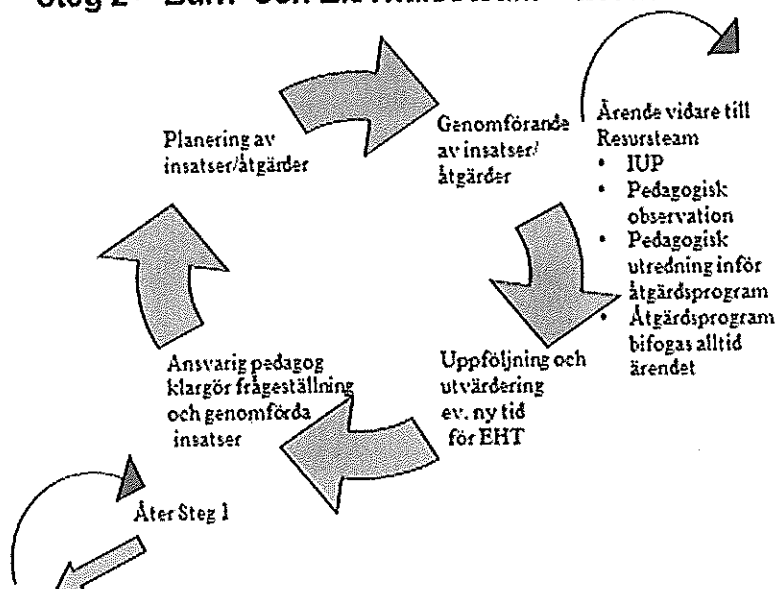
Steg 2 – Barn- och Elevhälsoteam – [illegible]

Planering av insatser/åtgärder

Genomförande av insatser/ åtgärder

Ärende vidare till Resursteam
• IUP
• Pedagogisk observation
• Pedagogisk utredning inför åtgärdsprogram
• Åtgärdsprogram bifogas alltid ärendet

Uppföljning och utvärdering ev. ny tid för EHT

Ansvarig pedagog klargör frågeställning och genomförda insatser

Åter Steg 1